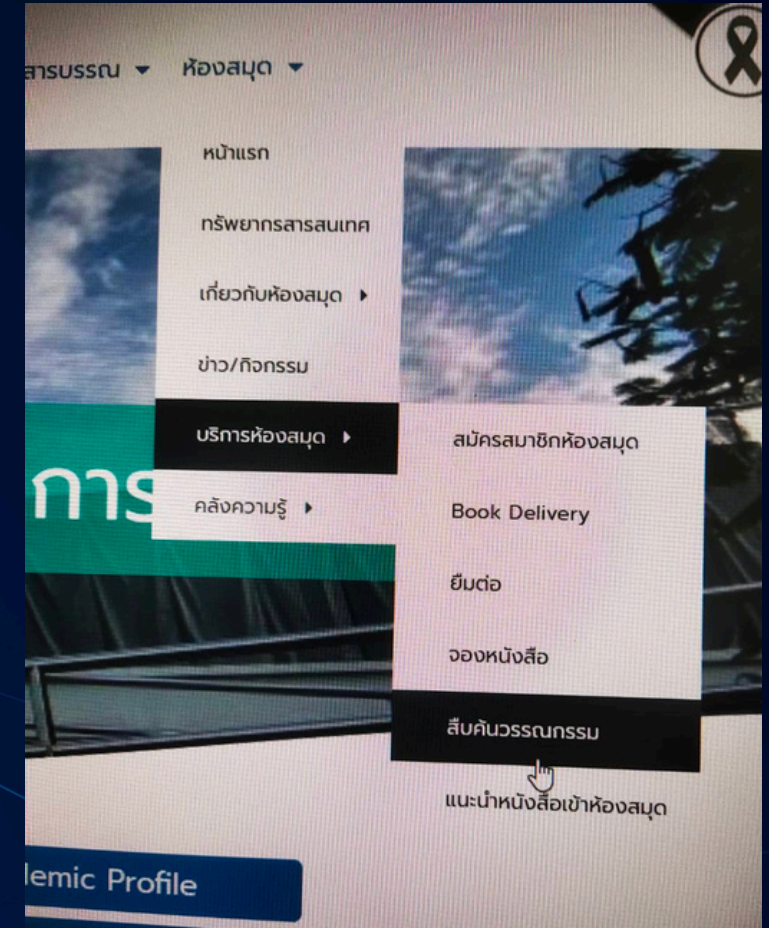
ารบรรณ ▾ ห้องสมุด ▾

หน้าแรก

ทรัพยากรสารสนเทศ

เกี่ยวกับห้องสมุด ▸

ข่าว/กิจกรรม

บริการห้องสมุด ▸

คลังความรู้ ▸

สมัครสมาชิกห้องสมุด

Book Delivery

ยืมต่อ

จองหนังสือ

สืบค้นวรรณกรรม

แนะนำหนังสือเข้าห้องสมุด

การ

lemic Profile